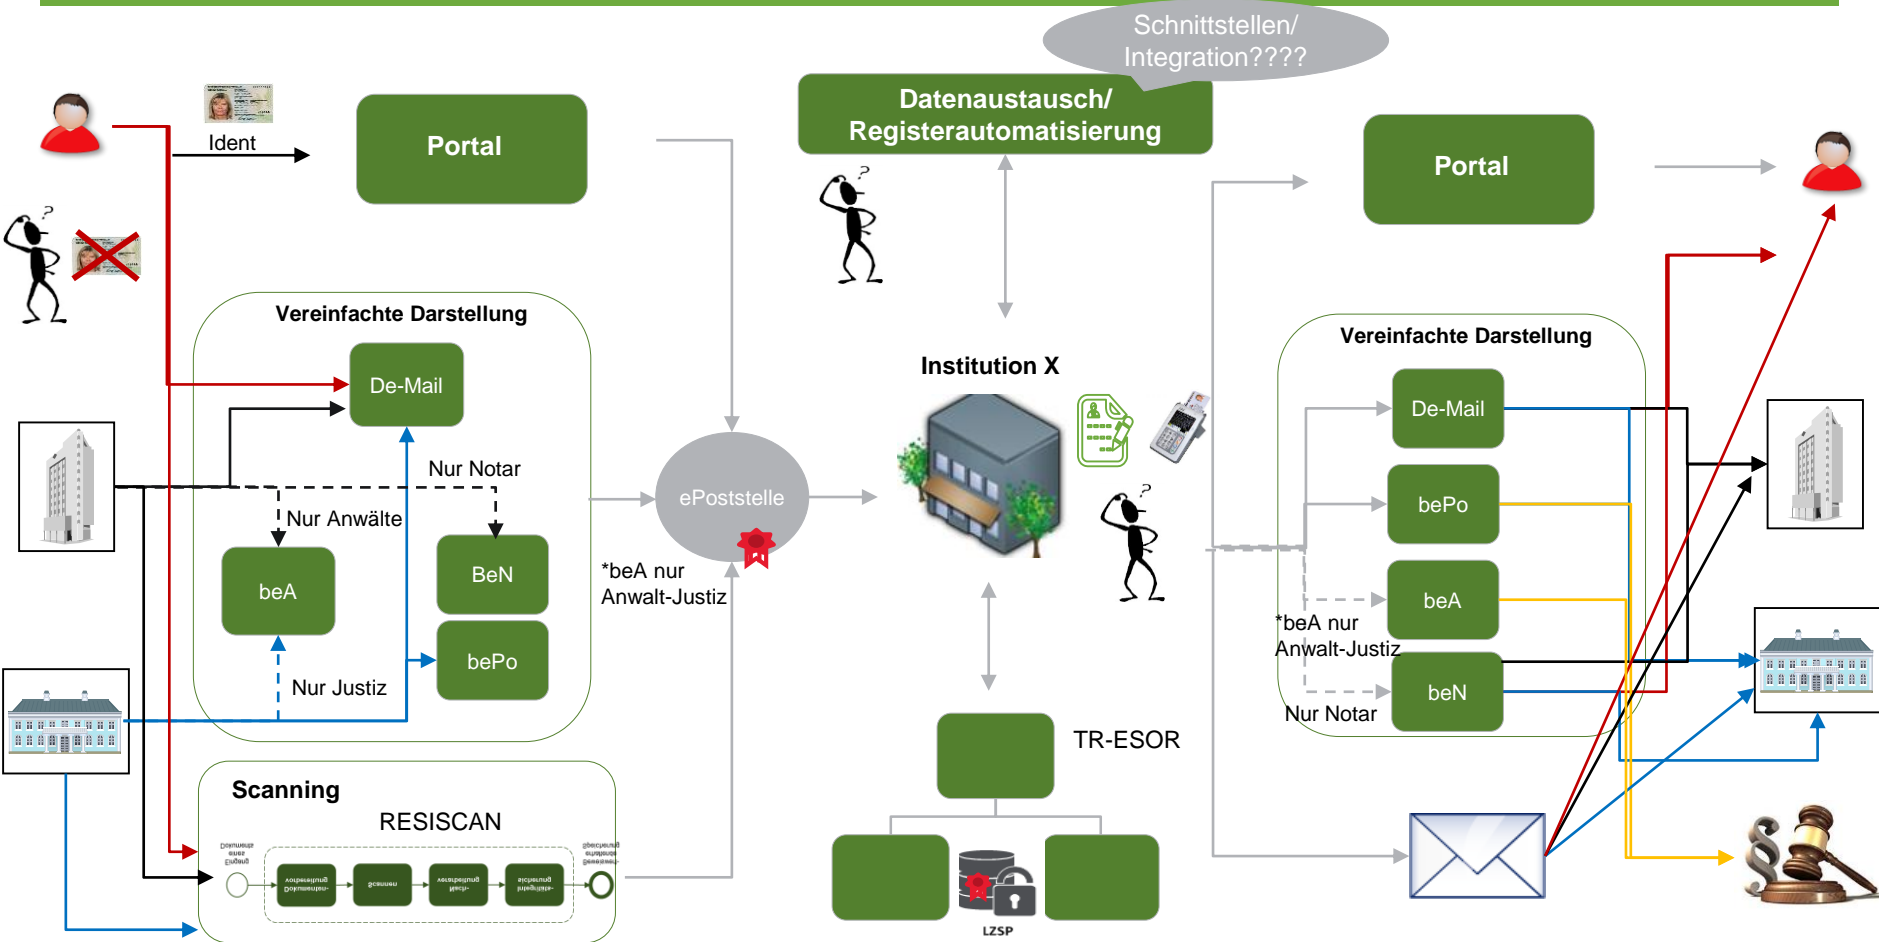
Schnittstellen/ Integration????

Ident

Portal

Datenaustausch/ Registerautomatisierung

Portal

Vereinfachte Darstellung

De-Mail

Nur Notar

Nur Anwälte

beA

BeN

bePo

Nur Justiz

ePoststelle

*beA nur Anwalt-Justiz

Institution X

Vereinfachte Darstellung

De-Mail

bePo

beA

*beA nur Anwalt-Justiz

beN

Nur Notar

TR-ESOR

Scanning

RESISCAN

LZSP